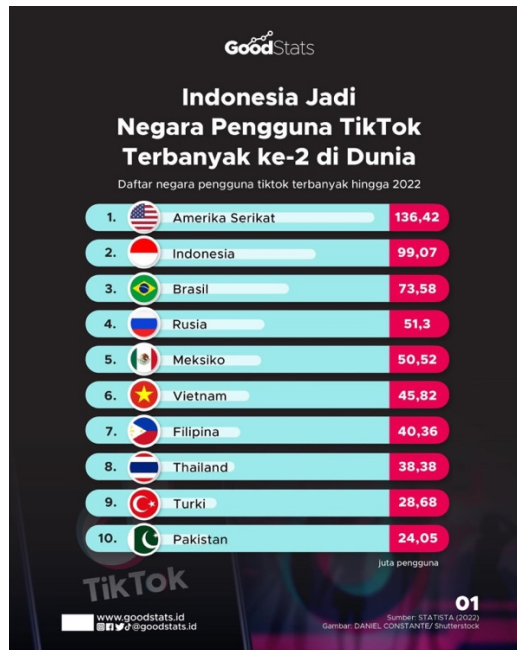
GoodStats

Indonesia Jadi Negara Pengguna TikTok Terbanyak ke-2 di Dunia

Daftar negara pengguna tiktok terbanyak hingga 2022

| | | |
|---|---|---|
| 1. | Amerika Serikat | 136,42 |
| 2. | Indonesia | 99,07 |
| 3. | Brasil | 73,58 |
| 4. | Rusia | 51,3 |
| 5. | Meksiko | 50,52 |
| 6. | Vietnam | 45,82 |
| 7. | Filipina | 40,36 |
| 8. | Thailand | 38,38 |
| 9. | Turki | 28,68 |
| 10. | Pakistan | 24,05 |

juta pengguna

TikTok

www.goodstats.id
@goodstats.id

01

Sumber: STATISTA (2022)
Gambar: DANIEL CONSTANTE/ Shutterstock